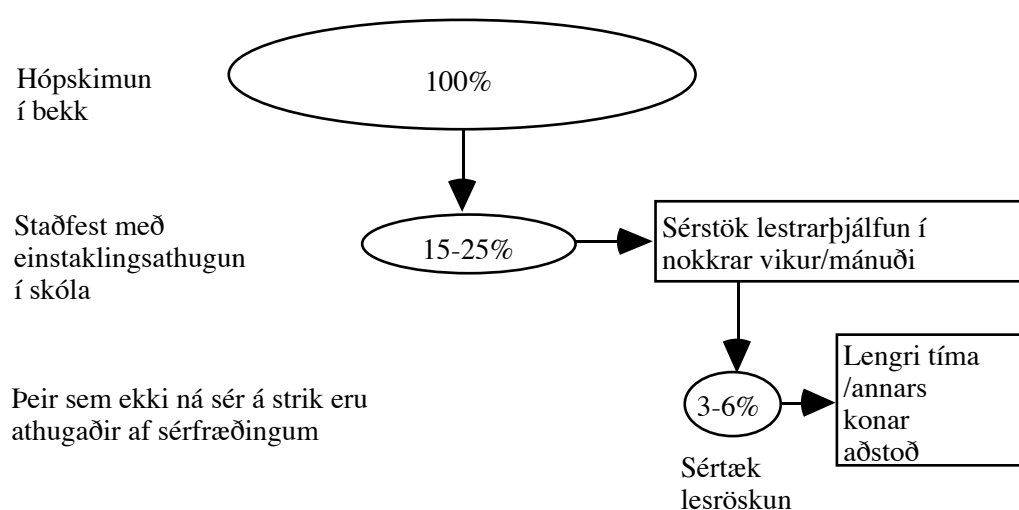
Hópskimun í bekk

100%

Staðfest með einstaklingsathugun í skóla

15-25%

Sérstök lestrarþjálfun í nokkrar vikur/mánuði

Þeir sem ekki ná sér á strik eru athugaðir af sérfræðingum

3-6%

Lengri tíma /annars konar aðstoð

Sértæk lesröskun